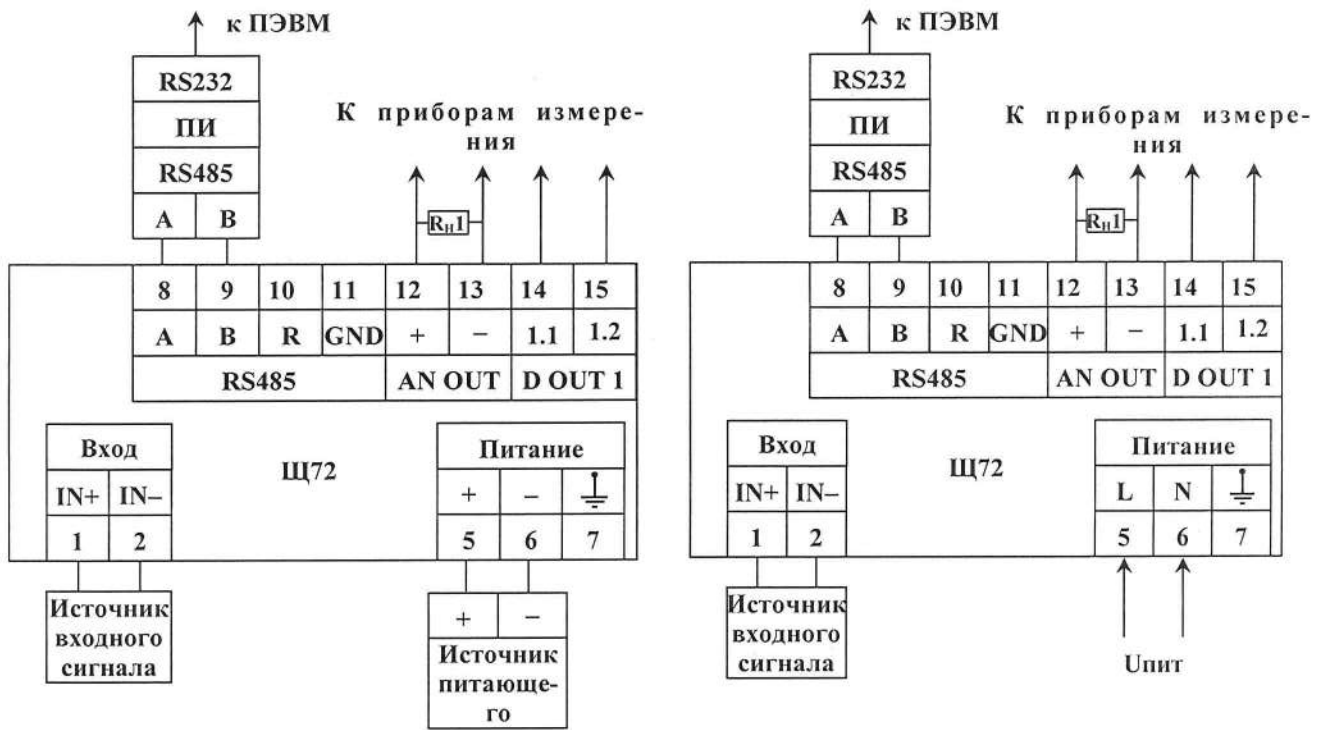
к ПЭВМ

| RS232 |
|---|
| ПИ |
| RS485 |

| A | B |
|---|---|

К приборам измерения

$R_H1$

| 8 | 9 | 10 | 11 | 12 | 13 | 14 | 15 |
|---|---|---|---|---|---|---|---|
| A | B | R | GND | + | – | 1.1 | 1.2 |
| RS485 | | | | AN OUT | | D OUT 1 | |

| Вход | |
|---|---|
| IN+ | IN– |
| 1 | 2 |

Щ72

| Питание | | |
|---|---|---|
| + | – | ⏚ |
| 5 | 6 | 7 |

Источник входного сигнала

| + | – |
|---|---|

Источник питающего

к ПЭВМ

| RS232 |
|---|
| ПИ |
| RS485 |

| A | B |
|---|---|

К приборам измерения

$R_H1$

| 8 | 9 | 10 | 11 | 12 | 13 | 14 | 15 |
|---|---|---|---|---|---|---|---|
| A | B | R | GND | + | – | 1.1 | 1.2 |
| RS485 | | | | AN OUT | | D OUT 1 | |

| Вход | |
|---|---|
| IN+ | IN– |
| 1 | 2 |

Щ72

| Питание | | |
|---|---|---|
| L | N | ⏚ |
| 5 | 6 | 7 |

Источник входного сигнала

Uпит